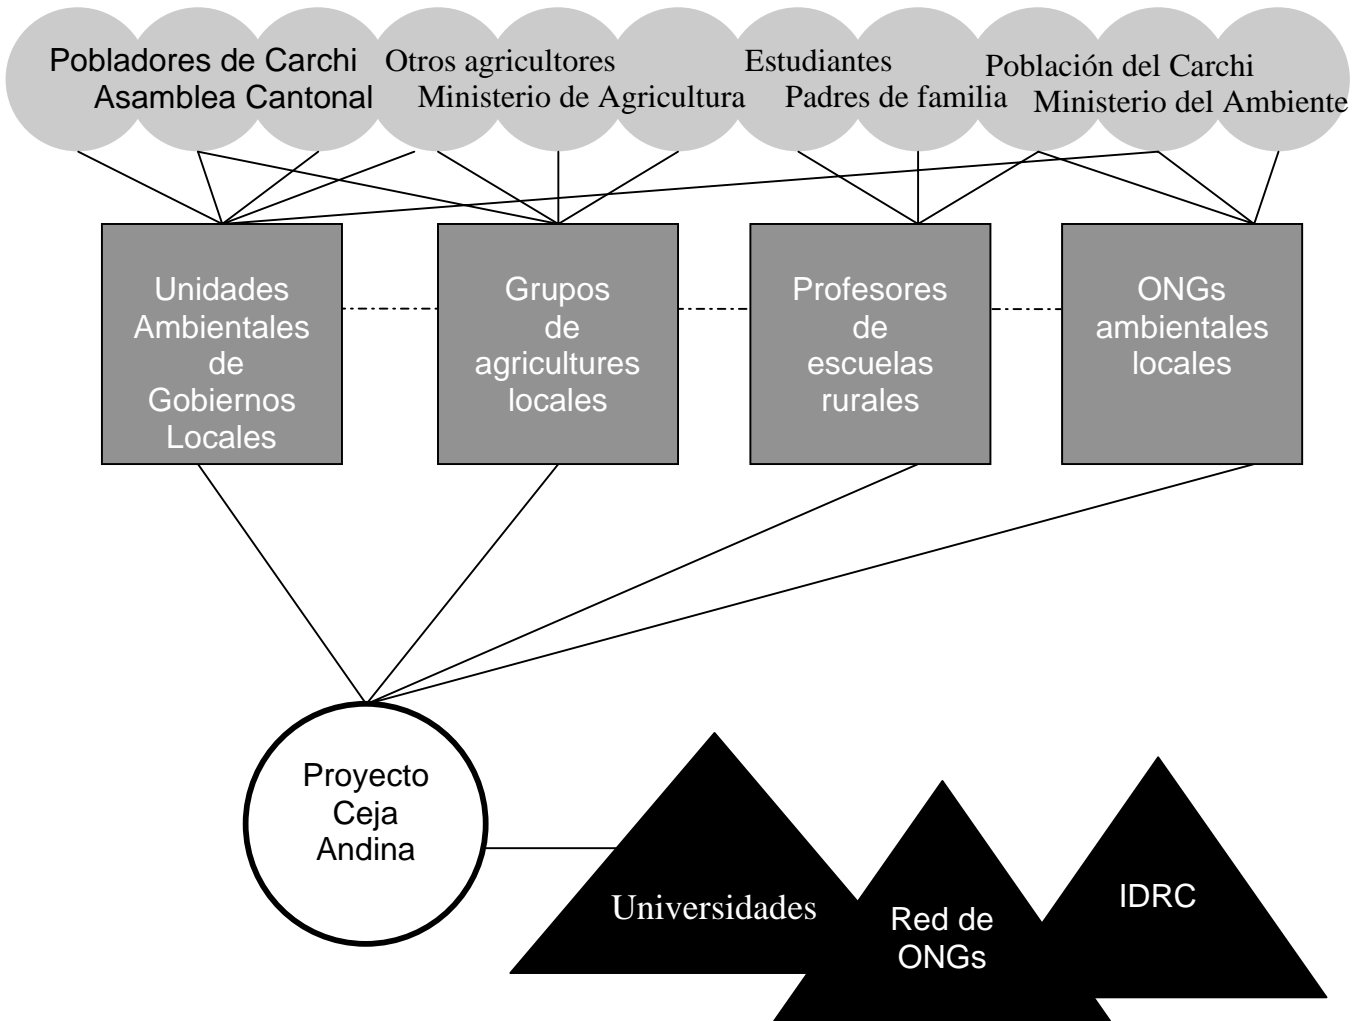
Pobladores de Carchi
Asamblea Cantonal

Otros agricultores
Ministerio de Agricultura

Estudiantes
Padres de familia

Población del Carchi
Ministerio del Ambiente

Unidades Ambientales de Gobiernos Locales

Grupos de agricultures locales

Profesores de escuelas rurales

ONGs ambientales locales

Proyecto Ceja Andina

Universidades

Red de ONGs

IDRC